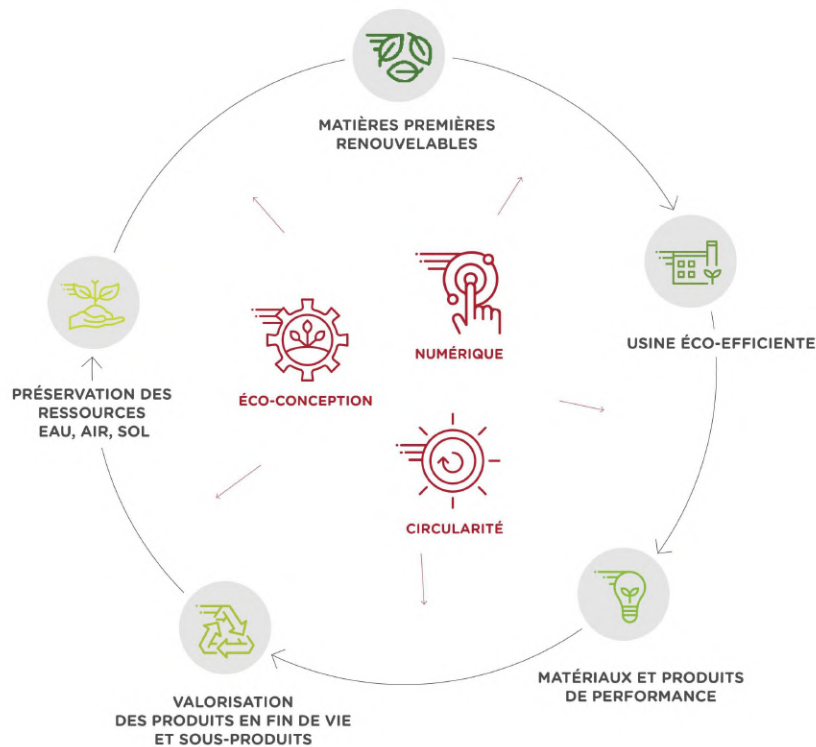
MATIÈRES PREMIÈRES RENOUVELABLES

USINE ÉCO-EFFICIENTE

MATÉRIAUX ET PRODUITS DE PERFORMANCE

VALORISATION DES PRODUITS EN FIN DE VIE ET SOUS-PRODUITS

PRÉSERVATION DES RESSOURCES EAU, AIR, SOL

NUMÉRIQUE

ÉCO-CONCEPTION

CIRCULARITÉ